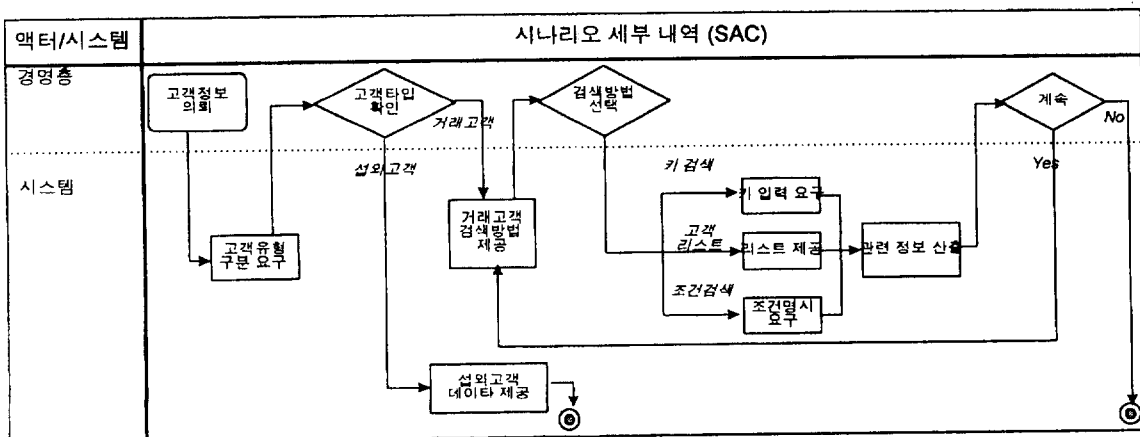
| 액터/시스템 | 시나리오 세부 내역 (SAC) |
|---|---|
| 경영층 | |
| 시스템 | |

고객정보 의뢰

고객타입 확인

거래고객

섭외고객

검색방법 선택

계속

No

Yes

키 검색

고객 리스트

조건검색

고객유형 구분 요구

거래고객 검색방법 제공

키 입력 요구

리스트 제공

조건명시 요구

관련 정보 산출

섭외고객 데이타 제공